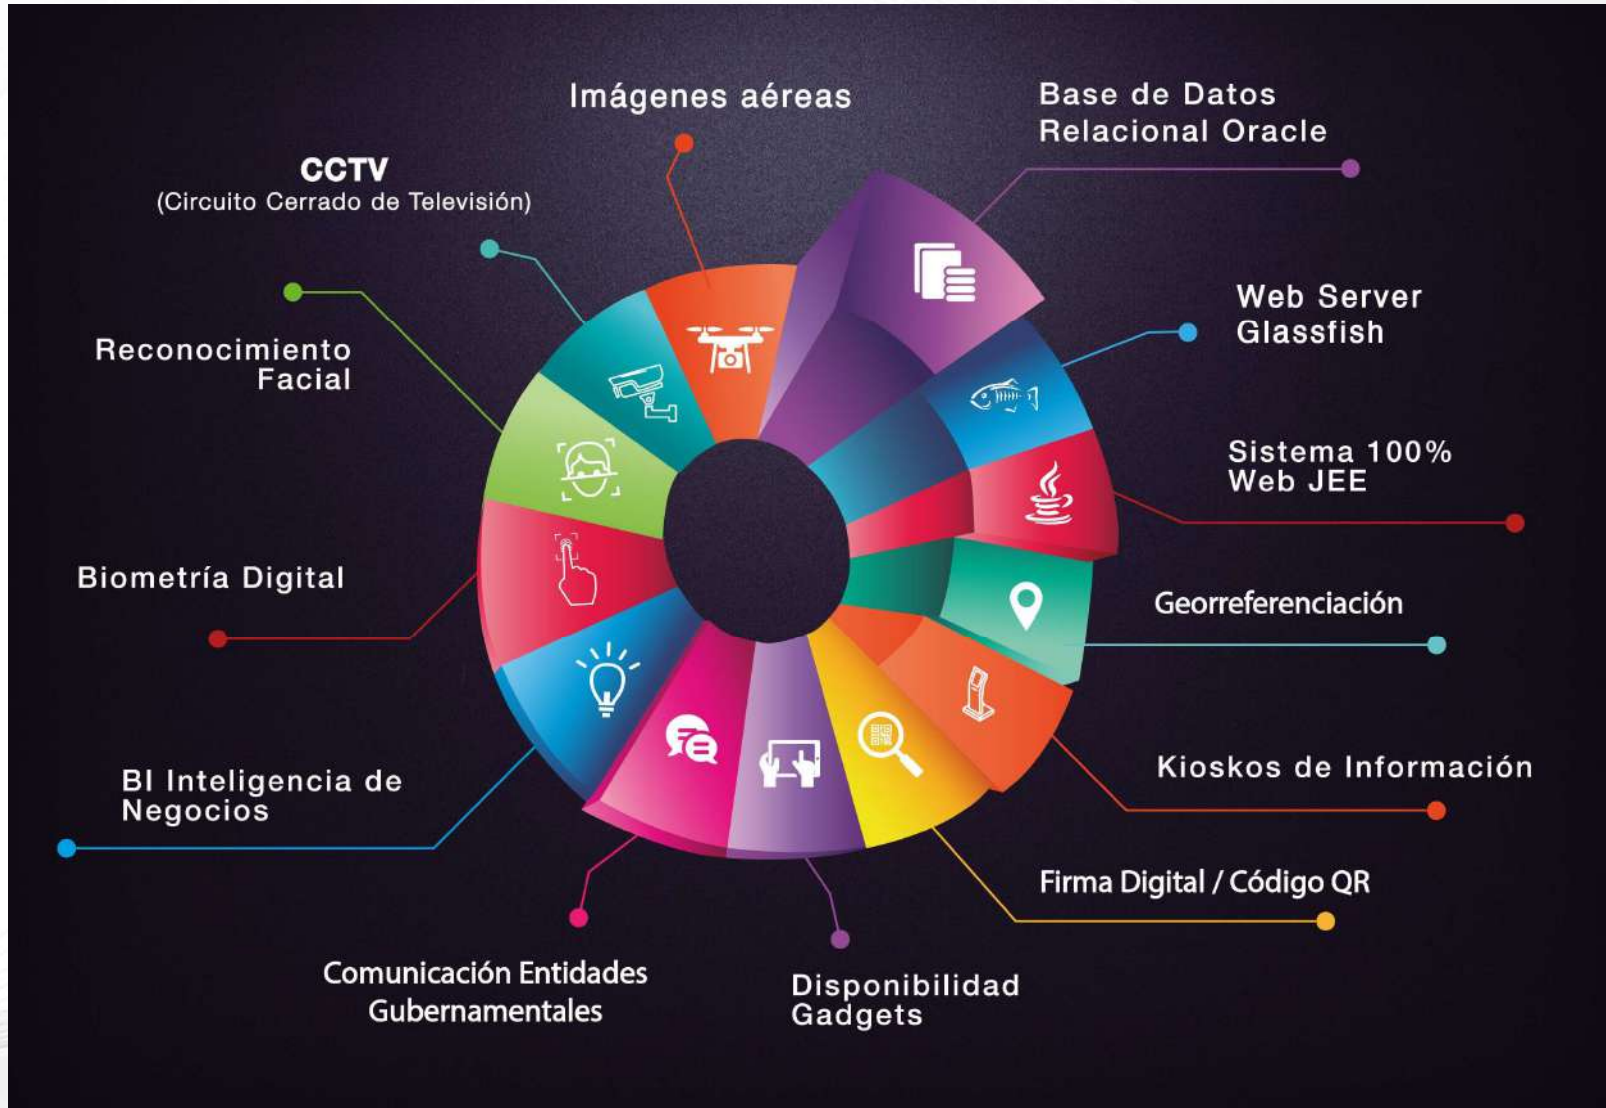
Imágenes aéreas

Base de Datos
Relacional Oracle

CCTV
(Circuito Cerrado de Televisión)

Web Server
Glassfish

Reconocimiento
Facial

Sistema 100%
Web JEE

Biometría Digital

Georreferenciación

Kioskos de Información

BI Inteligencia de
Negocios

Firma Digital / Código QR

Comunicación Entidades
Gubernamentales

Disponibilidad
Gadgets